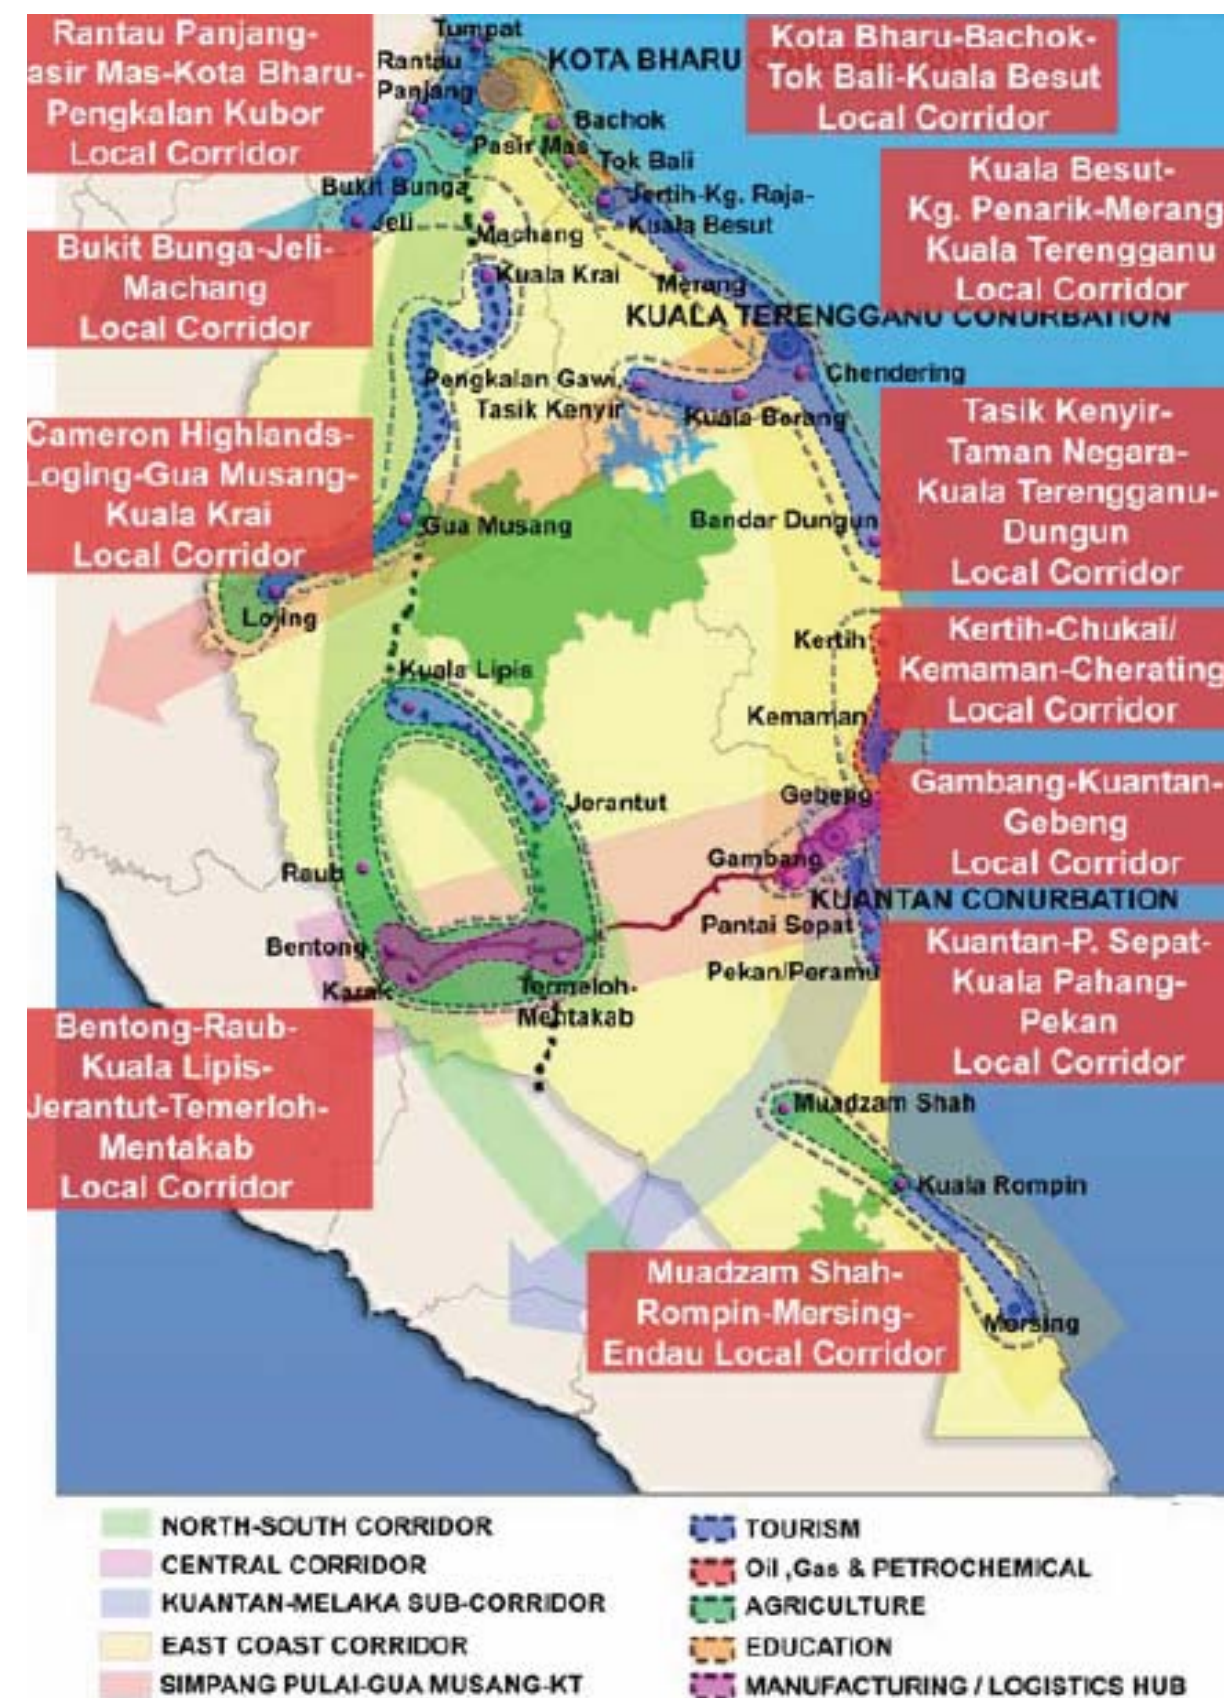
Rantau Panjang-asir Mas-Kota Bharu-Pengkalan Kubor Local Corridor

Tumpat

Rantau Panjang

KOTA BHARU

Kota Bharu-Bachok-Tok Bali-Kuala Besut Local Corridor

Bachok

Pasir Mas

Tok Bali

Kuala Besut-Kg. Penarik-Merang Kuala Terengganu Local Corridor

Bukit Bunga

Jertih-Kg. Raja-Kuala Besut

Jeli

Machang

Bukit Bunga-Jeli-Machang Local Corridor

Kuala Krai

Merang

KUALA TERENGGANU CONURBATION

Chendering

Pengkalan Gawi, Tasik Kenyir

Kuala Berang

Tasik Kenyir-Taman Negara-Kuala Terengganu-Dungun Local Corridor

Cameron Highlands-Loging-Gua Musang-Kuala Krai Local Corridor

Gua Musang

Bandar Dungun

Lojing

Kertih

Kertih-Chukai/ Kemaman-Cherating Local Corridor

Kuala Lipis

Kemaman

Jerantut

Gebeng

Gambang-Kuantan-Gebeng Local Corridor

Gambang

Raub

KUANTAN CONURBATION

Pantai Sepat

Bentong

Kuantan-P. Sepat-Kuala Pahang-Pekan Local Corridor

Pekan/Peramu

Karak

Temerloh-Mentakab

Bentong-Raub-Kuala Lipis-Jerantut-Temerloh-Mentakab Local Corridor

Muadzam Shah

Kuala Rompin

Muadzam Shah-Rompin-Mersing-Endau Local Corridor

Mersing

NORTH-SOUTH CORRIDOR
CENTRAL CORRIDOR
KUANTAN-MELAKA SUB-CORRIDOR
EAST COAST CORRIDOR
SIMPANG PULAI-GUA MUSANG-KT

TOURISM
Oil ,Gas & PETROCHEMICAL
AGRICULTURE
EDUCATION
MANUFACTURING / LOGISTICS HUB